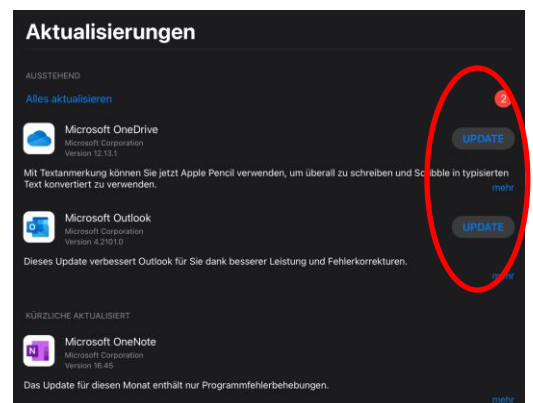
Aktualisierungen

AUSSTEHEND

Alles aktualisieren

2

Microsoft OneDrive
Microsoft Corporation
Version 12.13.1

UPDATE

Mit Textanmerkung können Sie jetzt Apple Pencil verwenden, um überall zu schreiben und Scribble in typisierten Text konvertiert zu verwenden.

mehr

Microsoft Outlook
Microsoft Corporation
Version 4.2101.0

UPDATE

Dieses Update verbessert Outlook für Sie dank besserer Leistung und Fehlerkorrekturen.

mehr

KÜRZLICHE AKTUALISIERT

Microsoft OneNote
Microsoft Corporation
Version 16.45

Das Update für diesen Monat enthält nur Programmfehlerbehebungen.

mehr